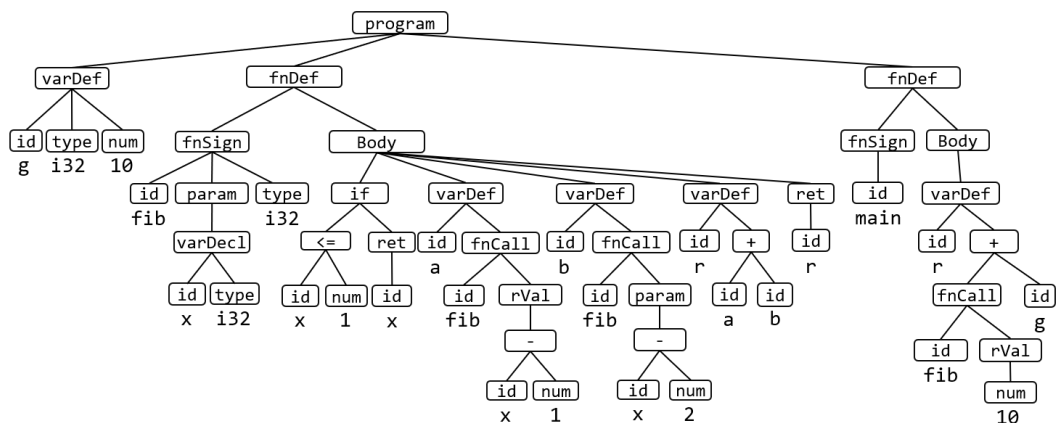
program

varDef
id type num
g i32 10

fnDef
fnSign
id param type
fib i32
varDecl
id type
x i32

Body
if
<=
id num
x 1
ret
id
x

varDef
id fnCall
a
id rVal
fib
-
id num
x 1

varDef
id fnCall
b
id param
fib
-
id num
x 2

varDef
id +
r
id id
a b

ret
id
r

fnDef
fnSign
id
main
Body
varDef
id +
r
fnCall id
g
id rVal
fib
num
10